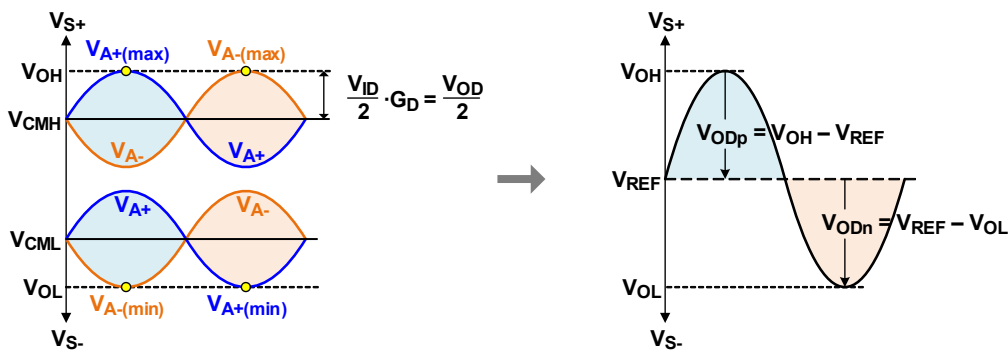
$V_{S+}$
$V_{A+(max)}$
$V_{A-(max)}$
$V_{OH}$
$\frac{V_{ID}}{2} \cdot G_D = \frac{V_{OD}}{2}$
$V_{CMH}$
$V_{A-}$
$V_{A+}$
$V_{A+}$
$V_{A-}$
$V_{CML}$
$V_{OL}$
$V_{A-(min)}$
$V_{A+(min)}$
$V_{S-}$

$V_{S+}$
$V_{OH}$
$V_{ODp} = V_{OH} - V_{REF}$
$V_{REF}$
$V_{ODn} = V_{REF} - V_{OL}$
$V_{OL}$
$V_{S-}$